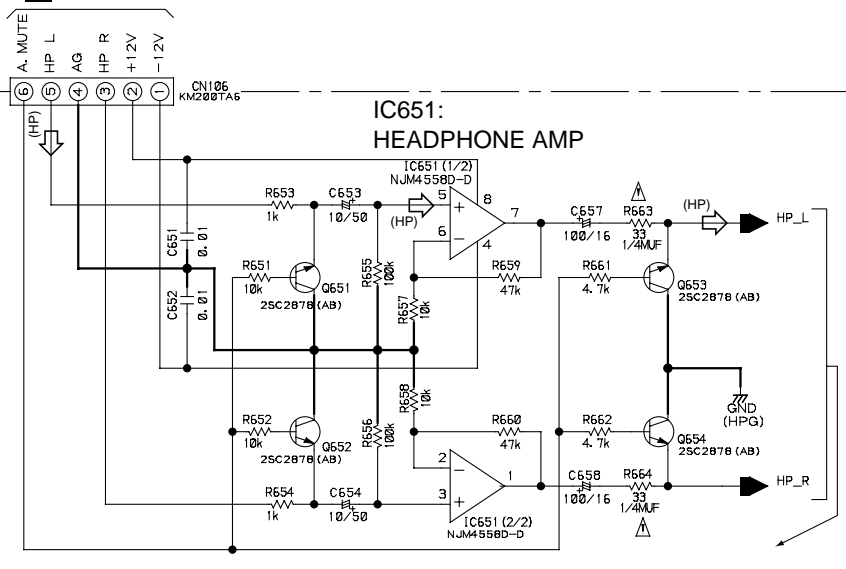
A. MUTE
HP L
AG
HP R
+12V
−12V

6 5 4 3 2 1
CN106
KM200TA6

(HP)

IC651:
HEADPHONE AMP

IC651(1/2)
NJM4558D-D

R653
1k
C653
10/50
(HP)
5
6
8
4
7
C657
100/16
R663
33
1/4MUF
(HP)
HP_L

C651
0.01
C652
0.01

R651
10k
Q651
2SC2878(AB)
R655
100k
R657
10k
R659
47k
R661
4.7k
Q653
2SC2878(AB)

GND
(HPG)

R658
10k
R652
10k
Q652
2SC2878(AB)
R656
100k
R660
47k
R662
4.7k
Q654
2SC2878(AB)

2
3
1
R654
1k
C654
10/50
C658
100/16
R664
33
1/4MUF
HP_R

IC651(2/2)
NJM4558D-D